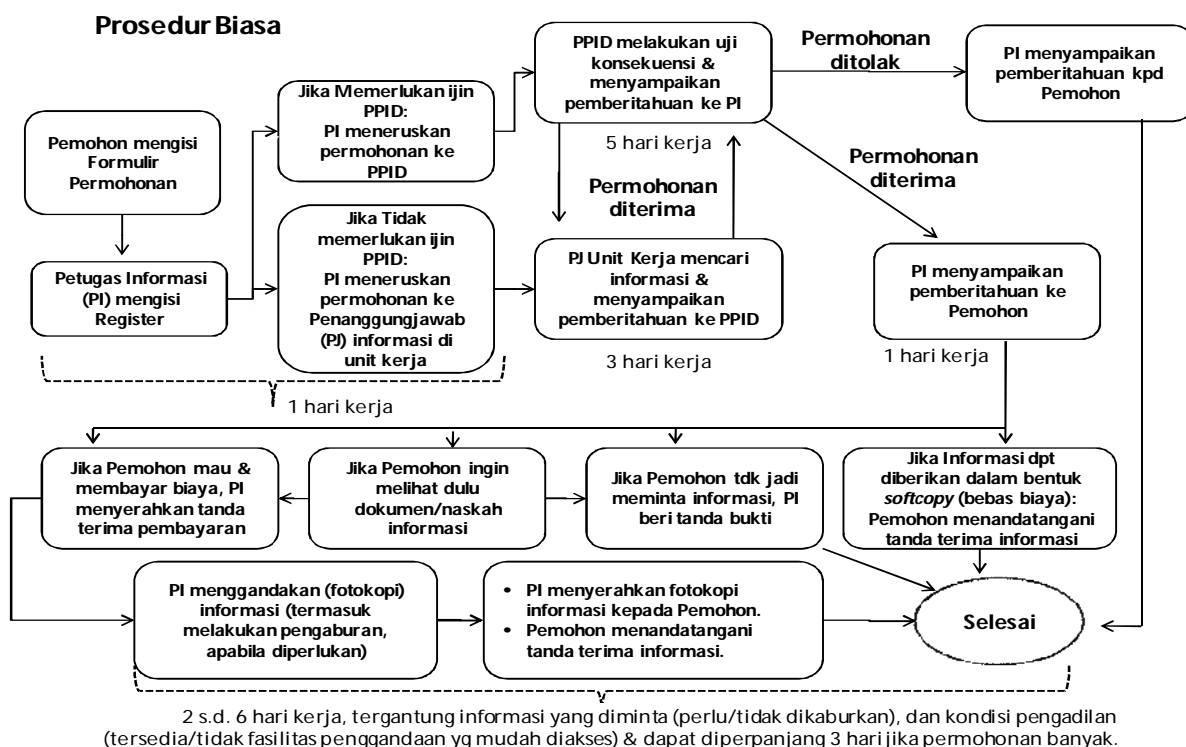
Prosedur Biasa

Pemohon mengisi Formulir Permohonan

Petugas Informasi (PI) mengisi Register

Jika Memerlukan ijin PPID: PI meneruskan permohonan ke PPID

Jika Tidak memerlukan ijin PPID: PI meneruskan permohonan ke Penanggungjawab (PJ) informasi di unit kerja

1 hari kerja

PPID melakukan uji konsekuensi & menyampaikan pemberitahuan ke PI

5 hari kerja

Permohonan diterima

PJ Unit Kerja mencari informasi & menyampaikan pemberitahuan ke PPID

3 hari kerja

Permohonan ditolak

PI menyampaikan pemberitahuan kpd Pemohon

Permohonan diterima

PI menyampaikan pemberitahuan ke Pemohon

1 hari kerja

Jika Pemohon mau & membayar biaya, PI menyerahkan tanda terima pembayaran

Jika Pemohon ingin melihat dulu dokumen/naskah informasi

Jika Pemohon tdk jadi meminta informasi, PI beri tanda bukti

Jika Informasi dpt diberikan dalam bentuk *softcopy* (bebas biaya): Pemohon menandatangani tanda terima informasi

PI menggandakan (fotokopi) informasi (termasuk melakukan pengaburan, apabila diperlukan)

• PI menyerahkan fotokopi informasi kepada Pemohon.
• Pemohon menandatangani tanda terima informasi.

Selesai

2 s.d. 6 hari kerja, tergantung informasi yang diminta (perlu/tidak dikaburkan), dan kondisi pengadilan (tersedia/tidak fasilitas penggandaan yg mudah diakses) & dapat diperpanjang 3 hari jika permohonan banyak.